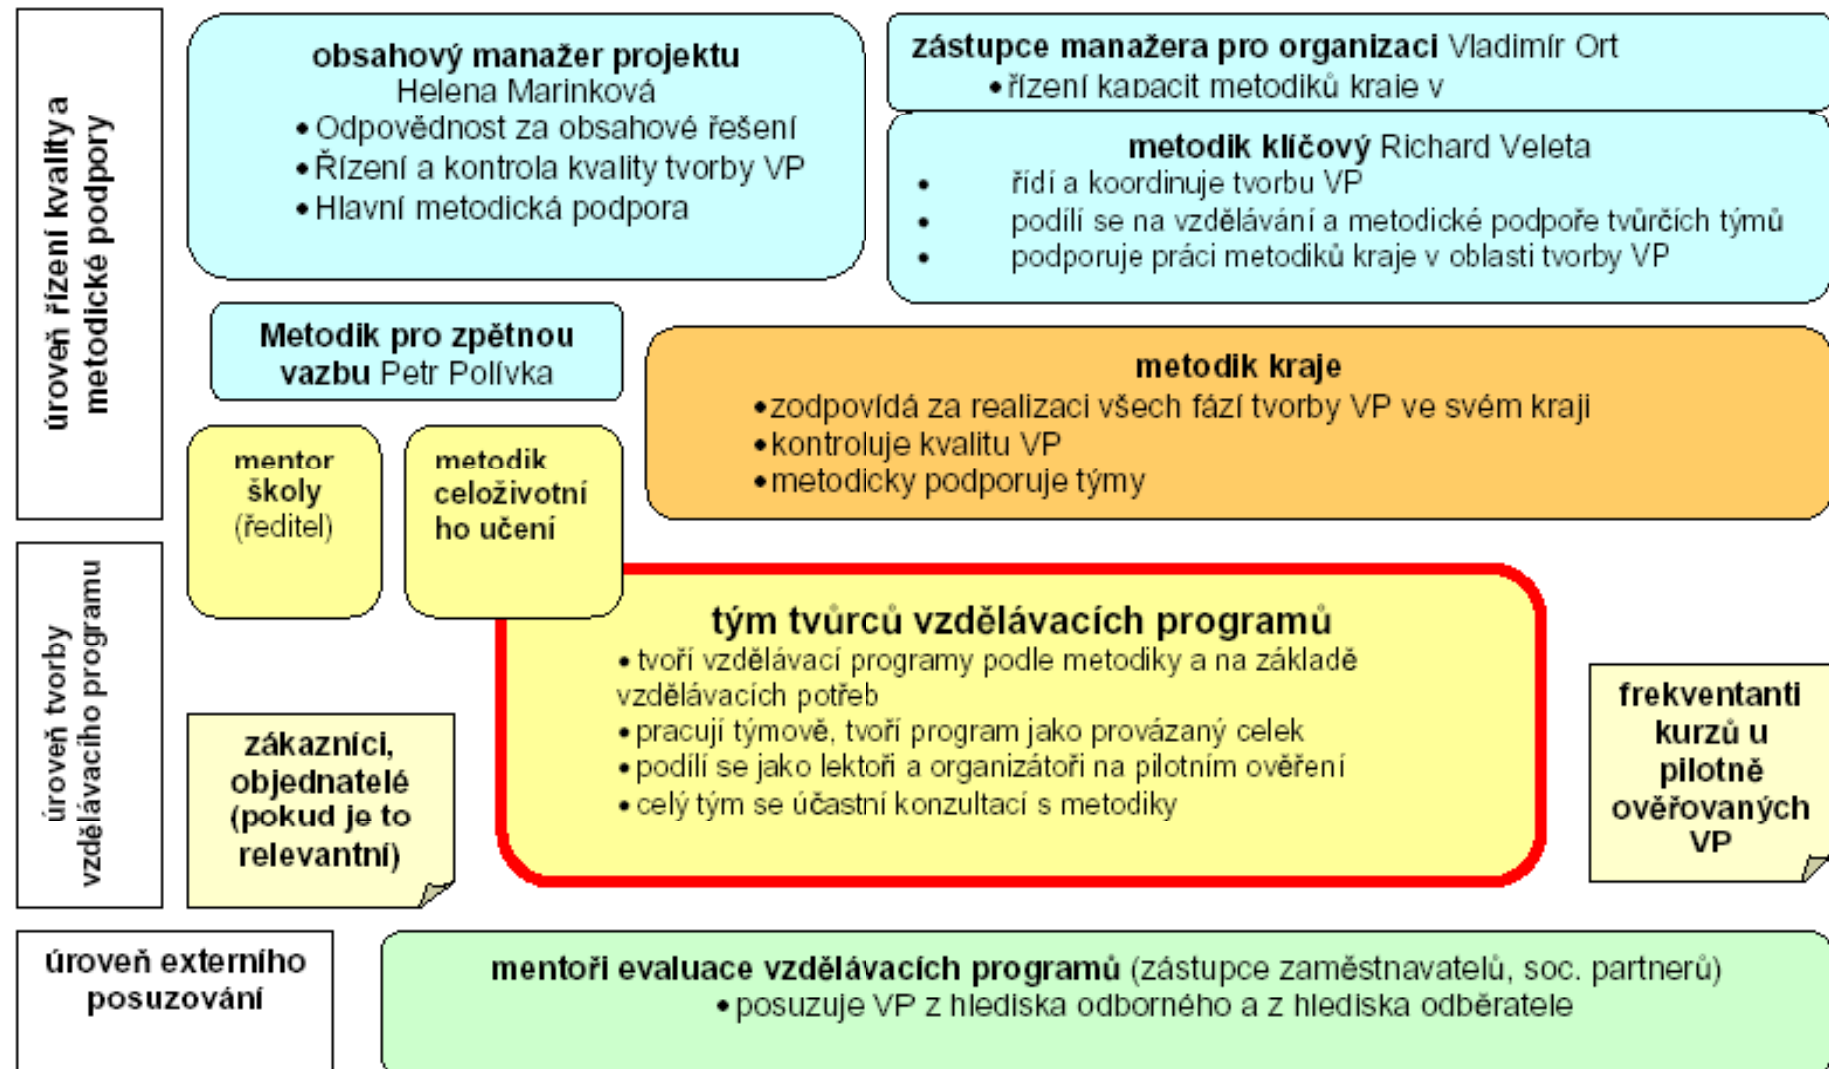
úroveň řízení kvality a metodické podpory

obsahový manažer projektu
Helena Marinková
• Odpovědnost za obsahové řešení
• Řízení a kontrola kvality tvorby VP
• Hlavní metodická podpora

zástupce manažera pro organizaci Vladimír Ort
• řízení kapacit metodiků kraje v

metodik klíčový Richard Veleta
• řídí a koordinuje tvorbu VP
• podílí se na vzdělávání a metodické podpoře tvůrčích týmů
• podporuje práci metodiků kraje v oblasti tvorby VP

Metodik pro zpětnou vazbu Petr Polívka

metodik kraje
• zodpovídá za realizaci všech fází tvorby VP ve svém kraji
• kontroluje kvalitu VP
• metodicky podporuje týmy

mentor školy (ředitel)

metodik celoživotního učení

úroveň tvorby vzdělávacího programu

tým tvůrců vzdělávacích programů
• tvoří vzdělávací programy podle metodiky a na základě vzdělávacích potřeb
• pracují týmově, tvoří program jako provázaný celek
• podílí se jako lektoři a organizátoři na pilotním ověření
• celý tým se účastní konzultací s metodiky

zákazníci, objednatelé (pokud je to relevantní)

frekventanti kurzů u pilotně ověřovaných VP

úroveň externího posuzování

mentoři evaluace vzdělávacích programů (zástupce zaměstnavatelů, soc. partnerů)
• posuzuje VP z hlediska odborného a z hlediska odběratele